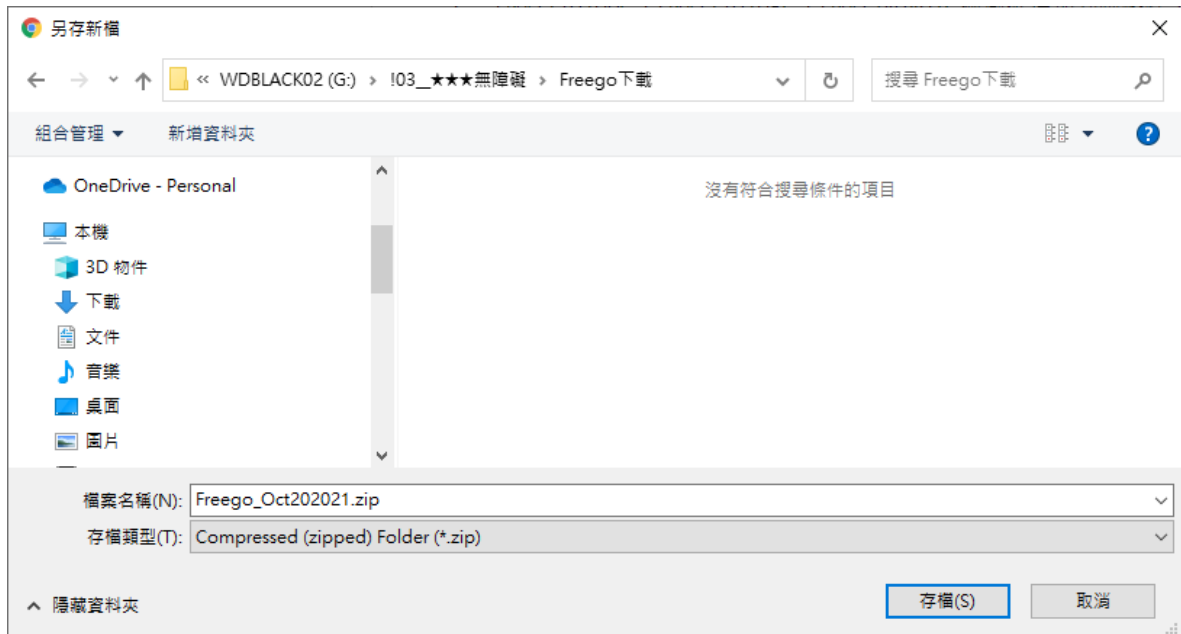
另存新檔

« WDBLACK02 (G:) › !03_★★★無障礙 › Freego下載

搜尋 Freego下載

組合管理 ▾
新增資料夾

OneDrive - Personal
本機
3D 物件
下載
文件
音樂
桌面
圖片

沒有符合搜尋條件的項目

檔案名稱(N): Freego_Oct202021.zip
存檔類型(T): Compressed (zipped) Folder (*.zip)

隱藏資料夾

存檔(S)
取消